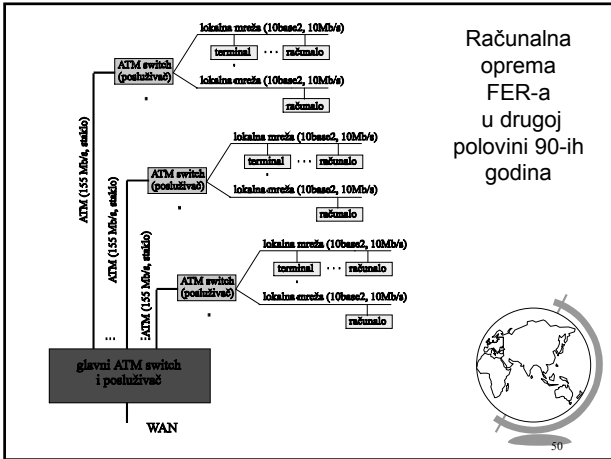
Računalna oprema FER-a u drugoj polovini 90-ih godina

lokalna mreža (10base2, 10Mb/s)
terminal
...
računalo
ATM switch (poslužitelj)
lokalna mreža (10base2, 10Mb/s)
računalo

lokalna mreža (10base2, 10Mb/s)
terminal
...
računalo
ATM switch (poslužitelj)
lokalna mreža (10base2, 10Mb/s)
računalo

lokalna mreža (10base2, 10Mb/s)
terminal
...
računalo
ATM switch (poslužitelj)
lokalna mreža (10base2, 10Mb/s)
računalo

ATM (155 Mb/s, staklo)
ATM (155 Mb/s, staklo)
ATM (155 Mb/s, staklo)
...

glavni ATM switch i poslužitelj

WAN

50